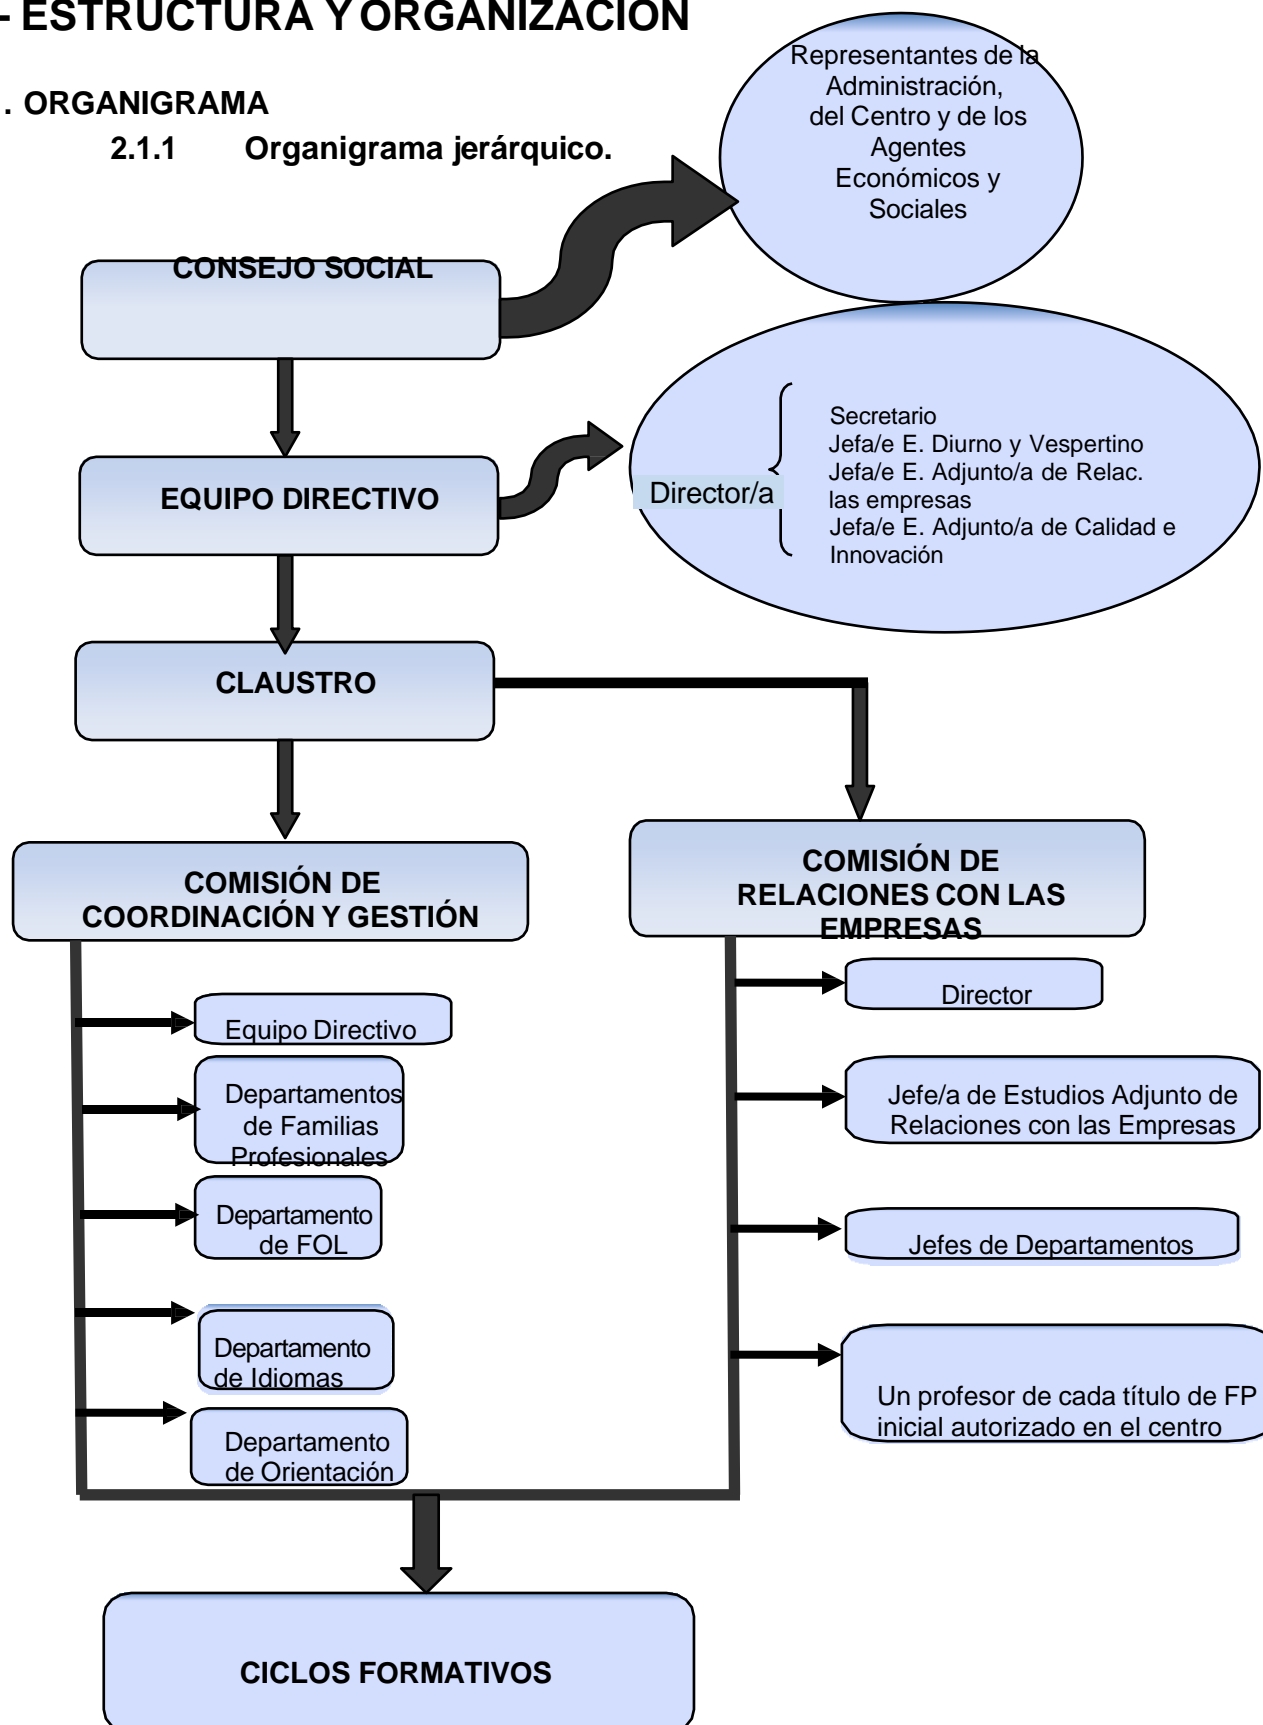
- ESTRUCTURA Y ORGANIZACIÓN

. ORGANIGRAMA

2.1.1 Organigrama jerárquico.

Representantes de la Administración, del Centro y de los Agentes Económicos y Sociales

CONSEJO SOCIAL

EQUIPO DIRECTIVO

Director/a

Secretario
Jefa/e E. Diurno y Vespertino
Jefa/e E. Adjunto/a de Relac. las empresas
Jefa/e E. Adjunto/a de Calidad e Innovación

CLAUSTRO

COMISIÓN DE COORDINACIÓN Y GESTIÓN

COMISIÓN DE RELACIONES CON LAS EMPRESAS

Equipo Directivo

Departamentos de Familias Profesionales

Departamento de FOL

Departamento de Idiomas

Departamento de Orientación

Director

Jefe/a de Estudios Adjunto de Relaciones con las Empresas

Jefes de Departamentos

Un profesor de cada título de FP inicial autorizado en el centro

CICLOS FORMATIVOS